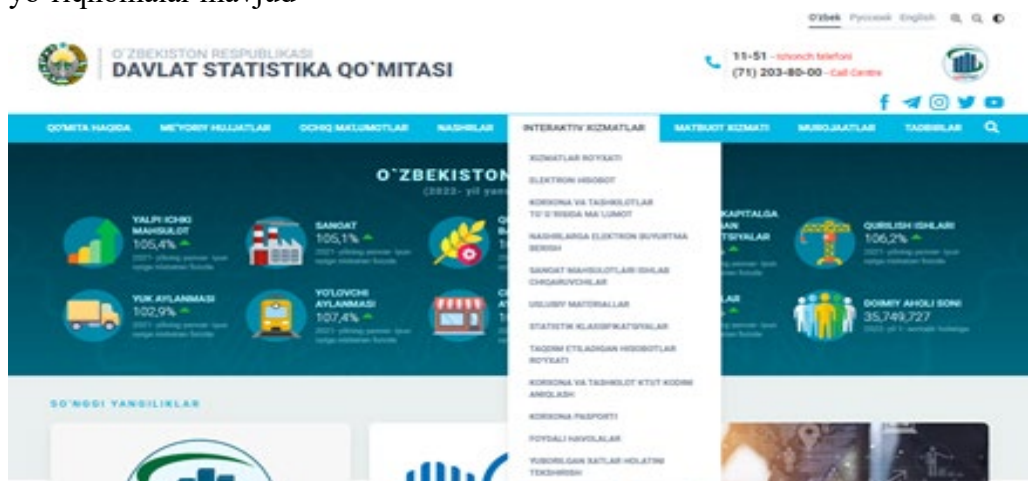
yo'riqnomalar mavjud

O'zbek Русский English

O'ZBEKISTON RESPUBLIKASI
DAVLAT STATISTIKA QO'MITASI

11-51 - ishonch telefoni
(71) 203-80-00 - Call Centre

QO'MITA HAQIDA | ME'YORIY HUJJATLAR | OCHIQ MA'LUMOTLAR | NASHRLAR | INTERAKTIV XIZMATLAR | MATBUOT XIZMATI | MUROJAATLAR | TADBIRLAR

O'ZBEKISTON
(2022- yil yan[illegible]

YALPI ICHKI MAHSULOT
105,4%
2021- yilning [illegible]

SANOAT
106,1%
2021- yilning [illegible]

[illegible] KAPITALGA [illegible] AN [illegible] TSIYALAR

QURILISH ISHLARI
106,2%
2021- yilning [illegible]

YUK AYLANMASI
102,9%
2021- yilning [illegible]

YO'LOVCHI AYLANMASI
107,4%
2021- yilning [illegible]

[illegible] LAR

DOIMIY AHOLI SONI
35,749,727
2022- yil 1- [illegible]

XIZMATLAR RO'YXATI
ELEKTRON HISOBOT
KORXONA VA TASHKILOTLAR TO'G'RISIDA MA'LUMOT
NASHRLARGA ELEKTRON BUYURTMA BERISH
SANOAT MAHSULOTLARI ISHLAB CHIQARUVCHILAR
USLUBIY MATERIALLAR
STATISTIK KLASSIFIKATSIYALAR
TAQDIM ETILADIGAN HISOBOTLAR RO'YXATI
KORXONA VA TASHKILOT KTUT KODINI ANIQLASH
KORXONA PASPORTI
FOYDALI HAVOLALAR
YUBORILGAN XATLAR HOLATINI TEKSHIRISH

SO'NGGI YANGILIKLAR